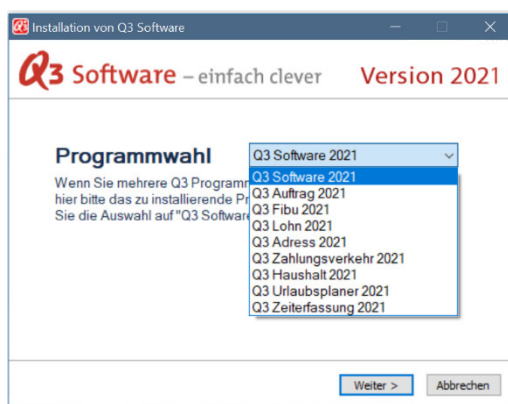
Installation von Q3 Software

Q3 Software – einfach clever Version 2021

Programmwahl

Q3 Software 2021

Wenn Sie mehrere Q3 Programm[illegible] hier bitte das zu installierende Pr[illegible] Sie die Auswahl auf "Q3 Software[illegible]

Q3 Software 2021
Q3 Auftrag 2021
Q3 Fibu 2021
Q3 Lohn 2021
Q3 Adress 2021
Q3 Zahlungsverkehr 2021
Q3 Haushalt 2021
Q3 Urlaubsplaner 2021
Q3 Zeiterfassung 2021

Weiter >
Abbrechen